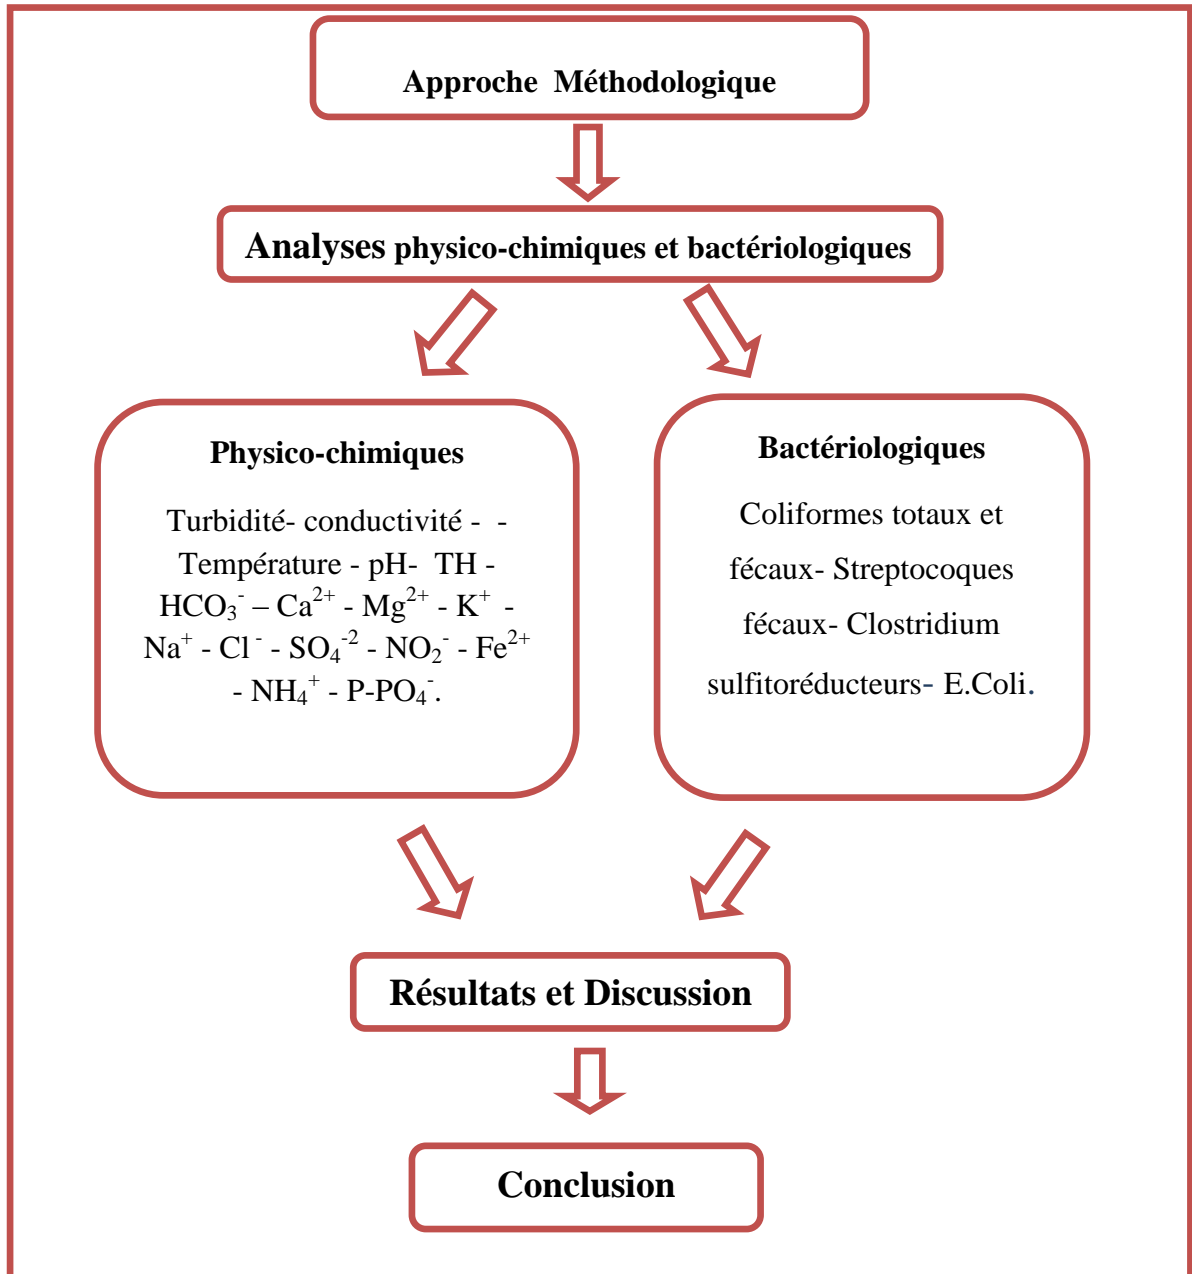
Approche Méthodologique

Analyses physico-chimiques et bactériologiques

Physico-chimiques

Turbidité- conductivité - - Température - pH- TH - $HCO_3^-$ – $Ca^{2+}$ - $Mg^{2+}$ - $K^+$ - $Na^+$ - $Cl^-$ - $SO_4^{-2}$ - $NO_2^-$ - $Fe^{2+}$ - $NH_4^+$ - P-$PO_4^-$.

Bactériologiques

Coliformes totaux et fécaux- Streptocoques fécaux- Clostridium sulfitoréducteurs- E.Coli.

Résultats et Discussion

Conclusion